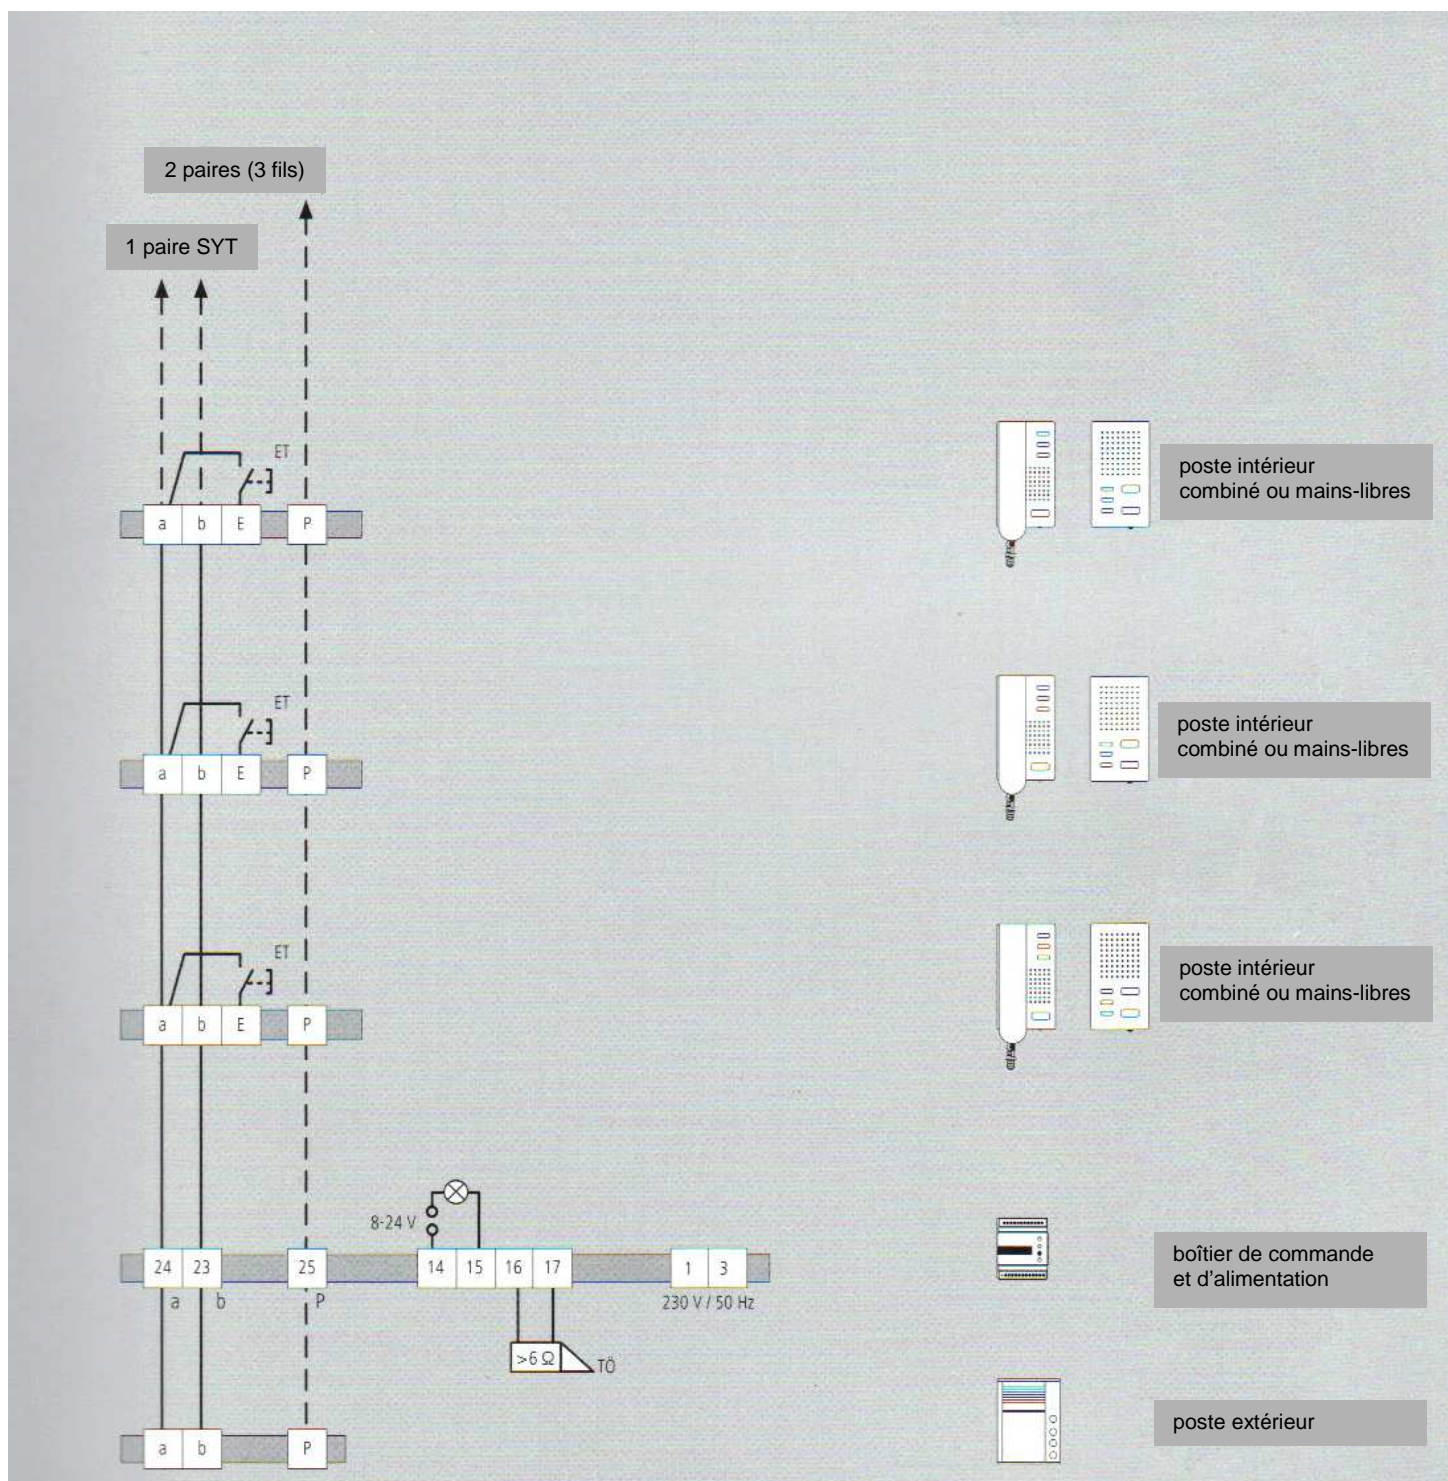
2 paires (3 fils)

1 paire SYT

ET

a b E P

poste intérieur
combiné ou mains-libres

ET

a b E P

poste intérieur
combiné ou mains-libres

ET

a b E P

poste intérieur
combiné ou mains-libres

8-24 V

24 23 25 14 15 16 17 1 3

a b P

230 V / 50 Hz

>6 Ω

TÖ

boîtier de commande
et d’alimentation

a b P

poste extérieur